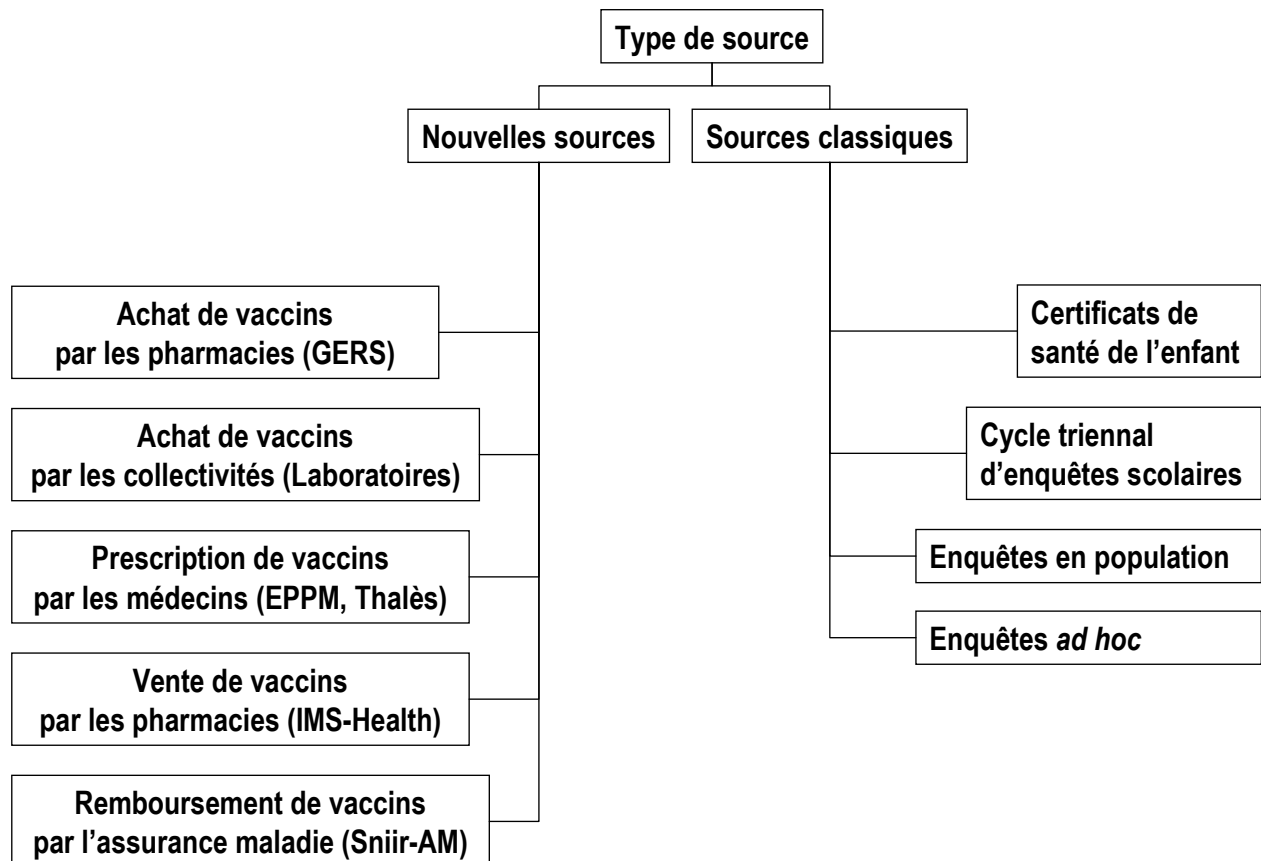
Type de source

Nouvelles sources

Sources classiques

Achat de vaccins par les pharmacies (GERS)

Achat de vaccins par les collectivités (Laboratoires)

Prescription de vaccins par les médecins (EPPM, Thalès)

Vente de vaccins par les pharmacies (IMS-Health)

Remboursement de vaccins par l'assurance maladie (Sniir-AM)

Certificats de santé de l'enfant

Cycle triennal d'enquêtes scolaires

Enquêtes en population

Enquêtes ad hoc